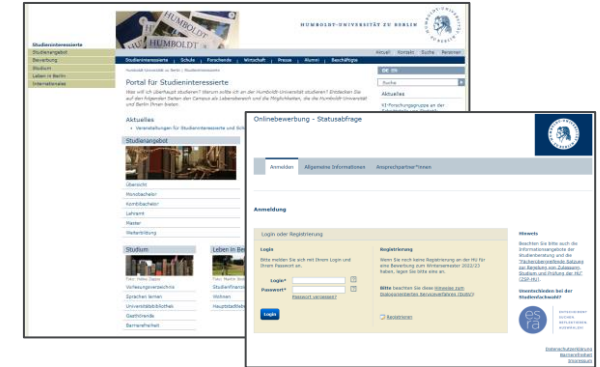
HUMBOLDT

HUMBOLDT-UNIVERSITÄT ZU BERLIN

Aktuell Kontakt Suche Reiter

Studieninteressierte
Studienangebot
Bewerbung
Studium
Leben in Berlin
Internationales

Studieninteressierte | Schule | Forschende | Wirtschaft | Presse | Alumni | Beschäftigte

Portal für Studieninteressierte

Aktuelles
Veranstaltungen für Studieninteressierte

Studienangebot
Übersicht
Monobachelor
Kombibachelor
Lehramt
Master
Weiterbildung

Studium
Vorlesungsverzeichnis
Sprachen lernen
Universitätsbibliothek
Gasthörende
Barrierefreiheit

Leben in Berlin
Studienfinanzierung
Wohnen
Hauptstadtleben

DE EN
Suche
Aktuelles

Onlinebewerbung - Statusabfrage

Anmelden | Allgemeine Informationen | Ansprechpartner*innen

Anmeldung

Login oder Registrierung

Login
Bitte melden Sie sich mit Ihrem Login und Ihrem Passwort an.
Login*
Passwort*
Passwort vergessen?
Login

Registrierung
Wenn Sie noch keine Registrierung an der HU für eine Bewerbung zum Wintersemester 2022/23 haben, legen Sie bitte eine an.
Bitte beachten Sie diese Hinweise zum Studierendenservice
Registrieren

Hinweis
Beachten Sie bitte auch die Informationsangebote der Studienberatung und die Fächerübergreifende Satzung zur Regelung von Zulassung, Studium und Prüfung der HU (ZSP-HU).

Unentschieden bei der Studienwahl?

esra

Datenschutzerklärung
Barrierefreiheit
Impressum